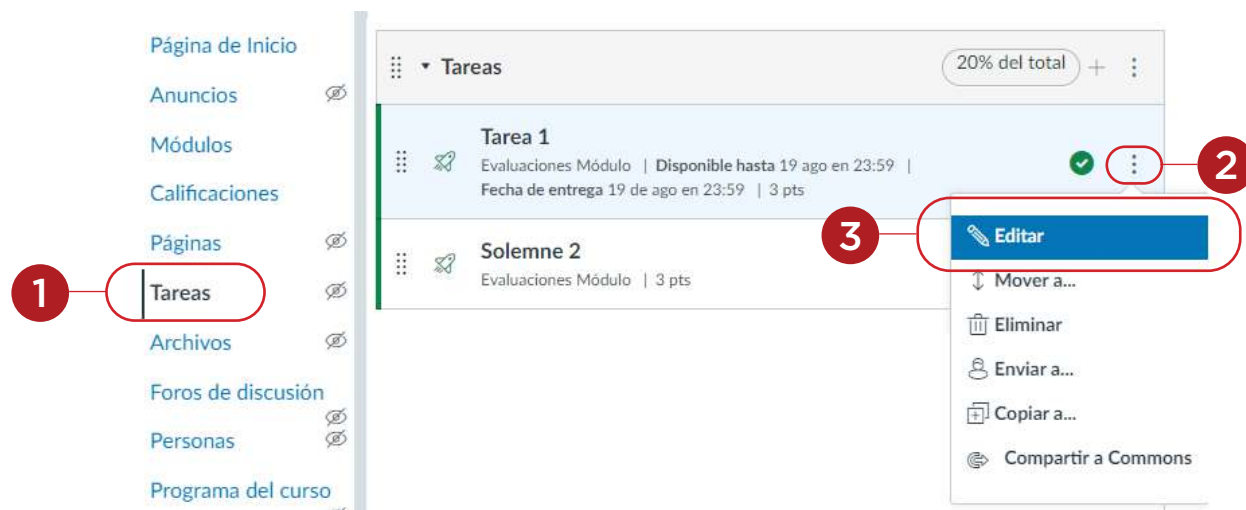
Página de Inicio
Anuncios
Módulos
Calificaciones
Páginas
1
Tareas
Archivos
Foros de discusión
Personas
Programa del curso

Tareas
20% del total
+

Tarea 1
Evaluaciones Módulo | Disponible hasta 19 ago en 23:59 | Fecha de entrega 19 de ago en 23:59 | 3 pts
2

Solemne 2
Evaluaciones Módulo | 3 pts

3
Editar
Mover a...
Eliminar
Enviar a...
Copiar a...
Compartir a Commons